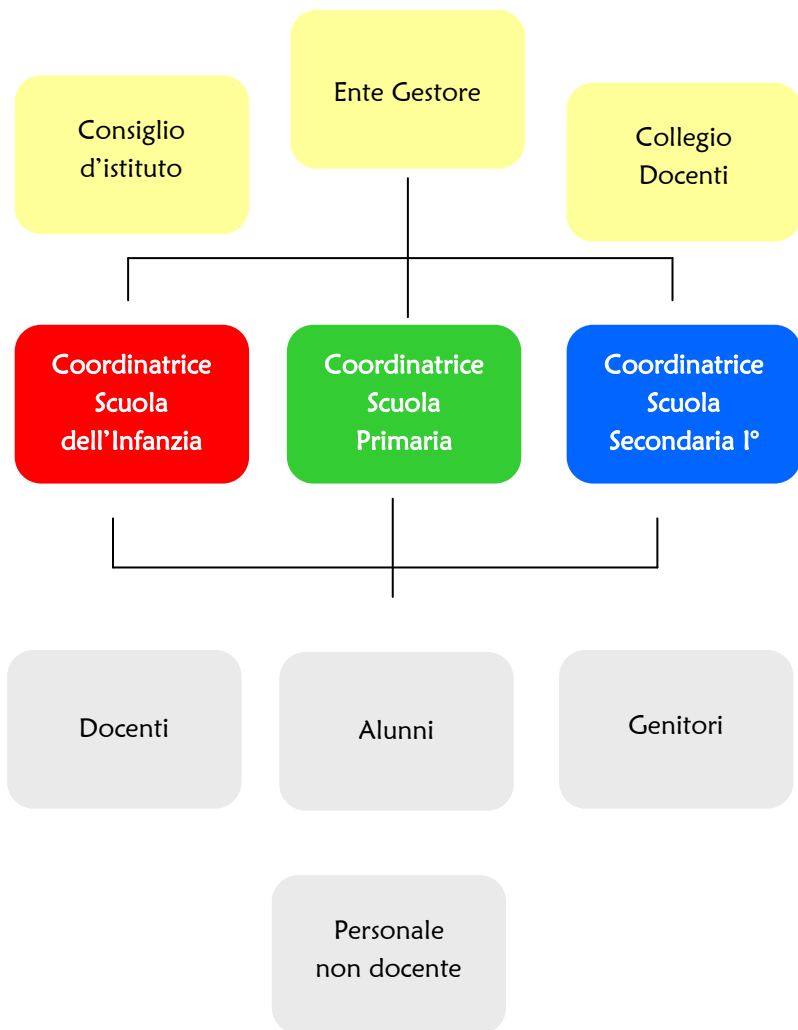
Consiglio d’istituto

Ente Gestore

Collegio Docenti

Coordinatrice Scuola dell’Infanzia

Coordinatrice Scuola Primaria

Coordinatrice Scuola Secondaria I°

Docenti

Alunni

Genitori

Personale non docente